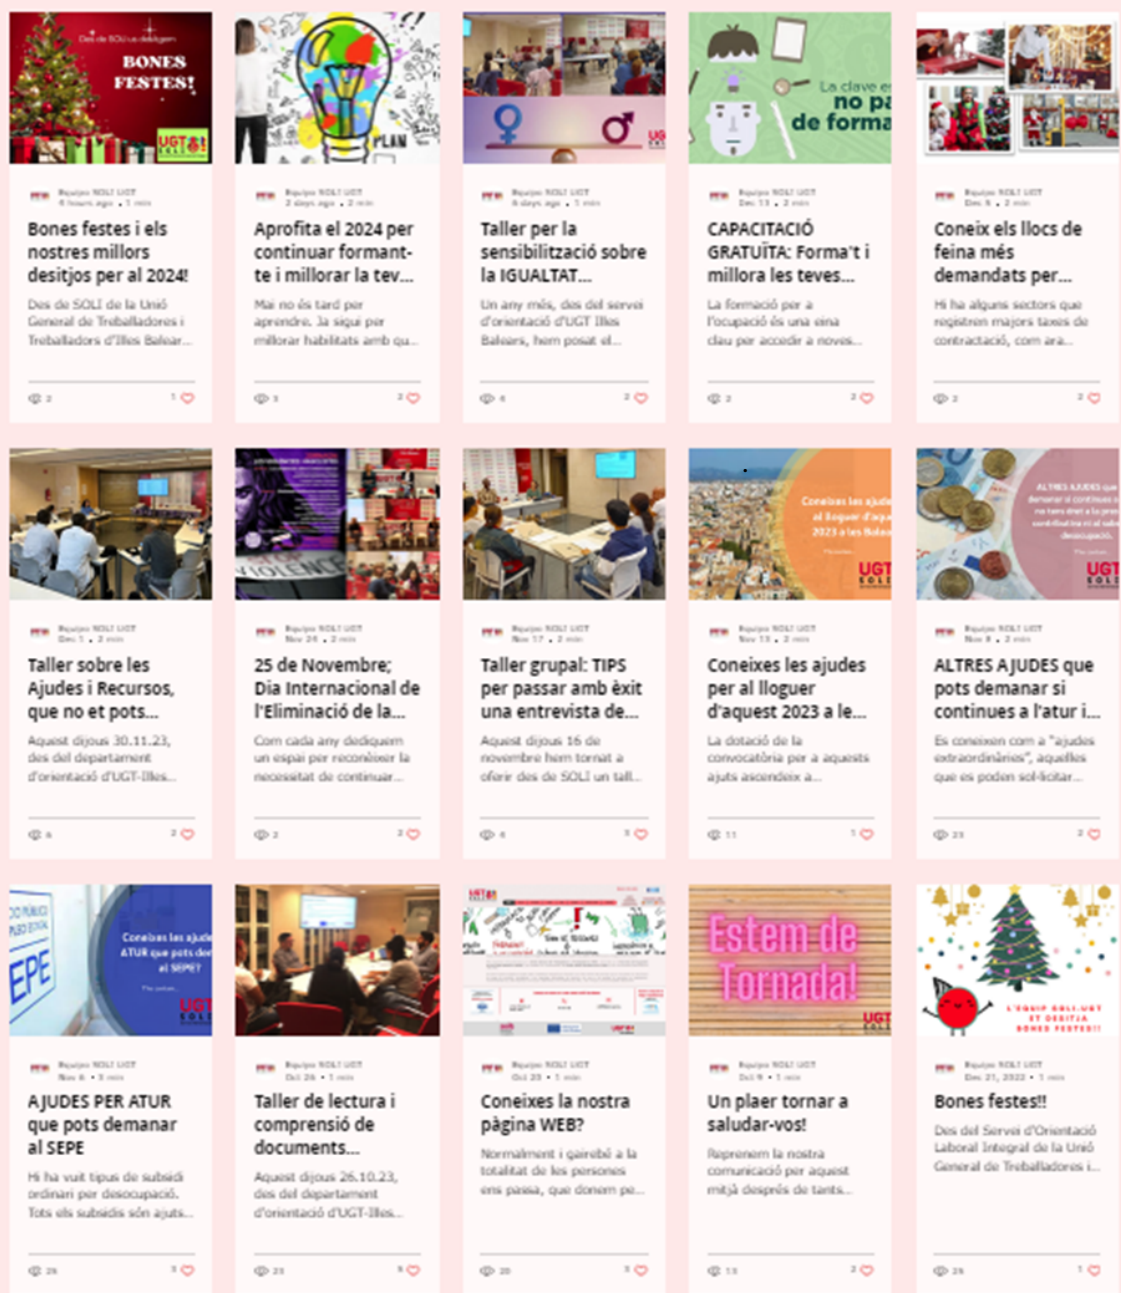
Des de SOLI us desitgem
BONES FESTES!
UGT

Equipo SOLI UGT
6 hours ago • 1 min
Bones festes i els nostres millors desitjos per al 2024!
Des de SOLI de la Unió General de Treballadores i Treballadors d'Illes Balear...
2
1

PLAN
Equipo SOLI UGT
2 days ago • 2 min
Aprofita el 2024 per continuar formant-te i millorar la tev...
Mai no és tard per aprendre. Ja sigui per millorar habilitats amb qu...
1
2

Equipo SOLI UGT
6 days ago • 1 min
Taller per la sensibilització sobre la IGUALTAT...
Un any més, des del servei d'orientació d'UGT Illes Balears, hem posat el...
4
2

La clave es
no pa
de forma
Equipo SOLI UGT
Dec 13 • 2 min
CAPACITACIÓ GRATUÏTA: Forma't i millora les teves...
La formació per a l'ocupació és una eina clau per accedir a noves...
2
2

Equipo SOLI UGT
Dec 5 • 2 min
Coneix els llocs de feina més demandats per...
Hi ha alguns sectors que registren majors taxes de contractació, com ara...
2
2

Equipo SOLI UGT
Dec 1 • 2 min
Taller sobre les Ajudes i Recursos, que no et pots...
Aquest dijous 30.11.23, des del departament d'orientació d'UGT-Illes...
6
2

VIOLENCIA
Equipo SOLI UGT
Nov 24 • 2 min
25 de Novembre; Dia Internacional de l'Eliminació de la...
Com cada any dediquem un espai per reconèixer la necessitat de continuar...
2
2

Equipo SOLI UGT
Nov 17 • 2 min
Taller grupal: TIPS per passar amb èxit una entrevista de...
Aquest dijous 16 de novembre hem tornat a oferir des de SOLI un tall...
4
3

Coneixes les ajude al lloguer d'aqu 2023 a les Balea
UGT SOLI
Equipo SOLI UGT
Nov 13 • 2 min
Coneixes les ajudes per al lloguer d'aquest 2023 a le...
La dotació de la convocatòria per a aquests ajuts ascendeix a...
11
1

ALTRES AJUDES que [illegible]
UGT SOLI
Equipo SOLI UGT
Nov 8 • 2 min
ALTRES AJUDES que pots demanar si continues a l'atur i...
Es coneixen com a "ajudes extraordinàries", aquelles que es poden sol·licitar...
23
2

EPE
Coneixes les ajude ATUR que pots dem al SEPE?
UGT SOLI
Equipo SOLI UGT
Nov 6 • 3 min
AJUDES PER ATUR que pots demanar al SEPE
Hi ha vuit tipus de subsidi ordinari per desocupació. Tots els subsidis són ajuts...
26
1

Equipo SOLI UGT
Oct 26 • 1 min
Taller de lectura i comprensió de documents...
Aquest dijous 26.10.23, des del departament d'orientació d'UGT-Illes...
23
5

Equipo SOLI UGT
Oct 20 • 1 min
Coneixes la nostra pàgina WEB?
Normalment i gairebé a la totalitat de les persones ens passa, que donem pe...
20
3

Estem de Tornada!
UGT SOLI
Equipo SOLI UGT
Oct 9 • 1 min
Un plaer tornar a saludar-vos!
Reprenem la nostra comunicació per aquest mitjà després de tants...
13
2

L'EQUIP SOLI-UGT ET DESITJA BONES FESTES!!
Equipo SOLI UGT
Dec 21, 2022 • 1 min
Bones festes!!
Des del Servei d'Orientació Laboral Integral de la Unió General de Treballadores i...
29
1